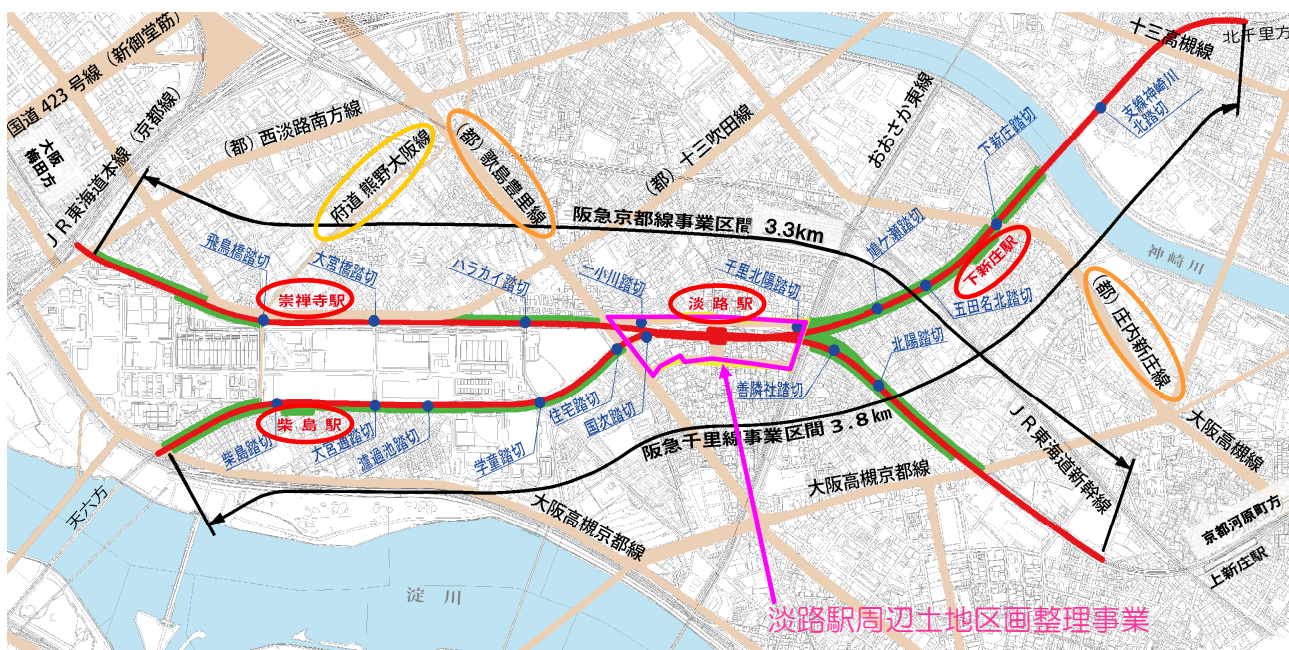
国道423号線（新御堂筋）
大阪梅田方
JR東海道本線（京都線）
（都）西淡路南方線
府道 熊野大阪線
（都）歌島豊里線
（都）十三吹田線
おおさか東線
十三高槻線
北千里方
支線神崎川北踏切
下新庄踏切
阪急京都線事業区間 3.3km
鳩ケ瀬踏切
下新庄駅
神崎川
五田名北踏切
（都）庄内新庄線
飛鳥橋踏切
大宮橋踏切
ハラカイ踏切
一小川踏切
千里北陽踏切
崇禅寺駅
淡路駅
北陽踏切
善隣社踏切
住宅踏切
国次踏切
柴島駅
柴島踏切
大宮道踏切
濠過池踏切
学童踏切
阪急千里線事業区間 3.8km
大阪高槻東都線
JR東海道新幹線
大阪高槻線
京都河原町方
上新庄駅
天六方
大阪高槻京都線
淀川
淡路駅周辺土地区画整理事業